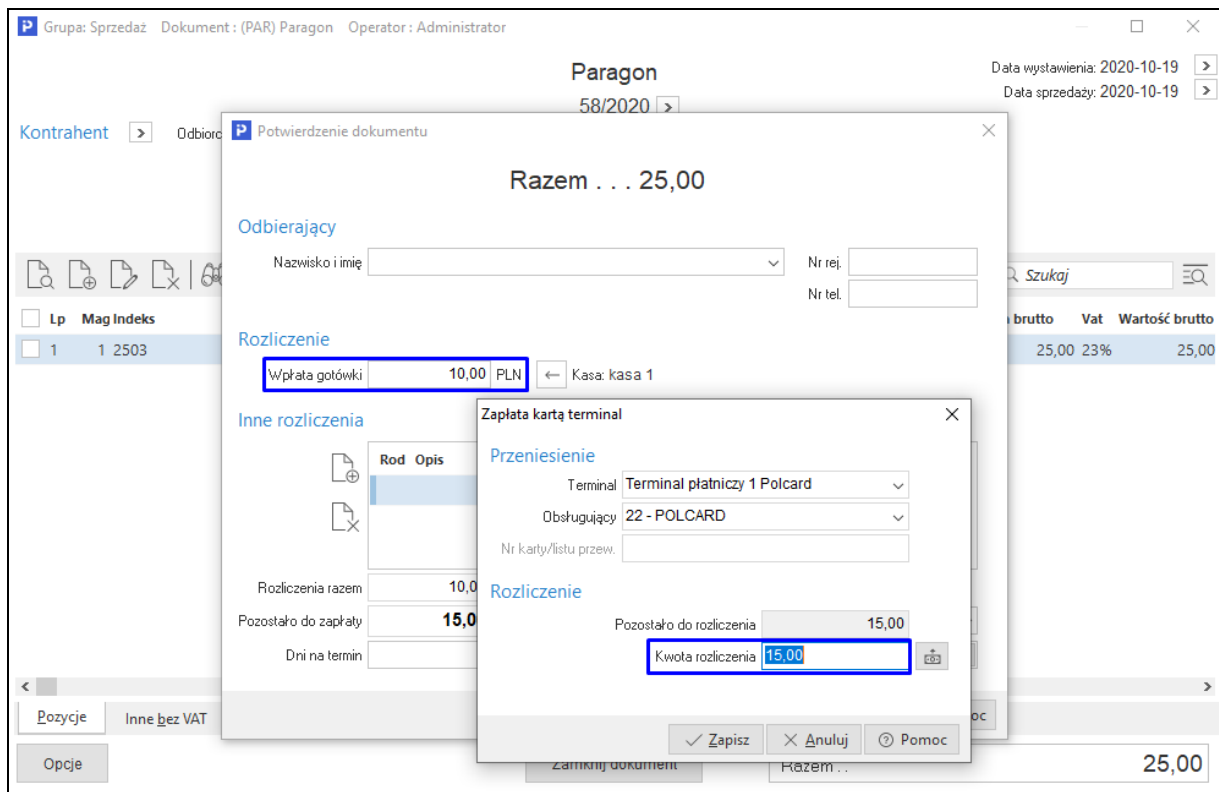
Grupa: Sprzedaż Dokument : (PAR) Paragon Operator : Administrator

Paragon
58/2020

Data wystawienia: 2020-10-19
Data sprzedaży: 2020-10-19

Kontrahent Odbiorc

Szukaj

| Lp | Mag | Indeks | brutto | Vat | Wartość brutto |
|---|---|---|---|---|---|
| 1 | 1 | 2503 | 25,00 | 23% | 25,00 |

Pozycje Inne bez VAT

Opcje Zamknij dokument Razem . . 25,00

Potwierdzenie dokumentu

Razem . . . 25,00

Odbierający
Nazwisko i imię
Nr rej.
Nr tel.

Rozliczenie
Wpłata gotówki 10,00 PLN Kasa: kasa 1

Inne rozliczenia
Rod Opis

Rozliczenia razem 10,0
Pozostało do zapłaty 15,0
Dni na termin

Zapłata kartą terminal

Przeniesienie
Terminal Terminal płatniczy 1 Polcard
Obsługujący 22 - POLCARD
Nr karty/listu przew.

Rozliczenie
Pozostało do rozliczenia 15,00
Kwota rozliczenia 15,00

Zapisz Anuluj Pomoc